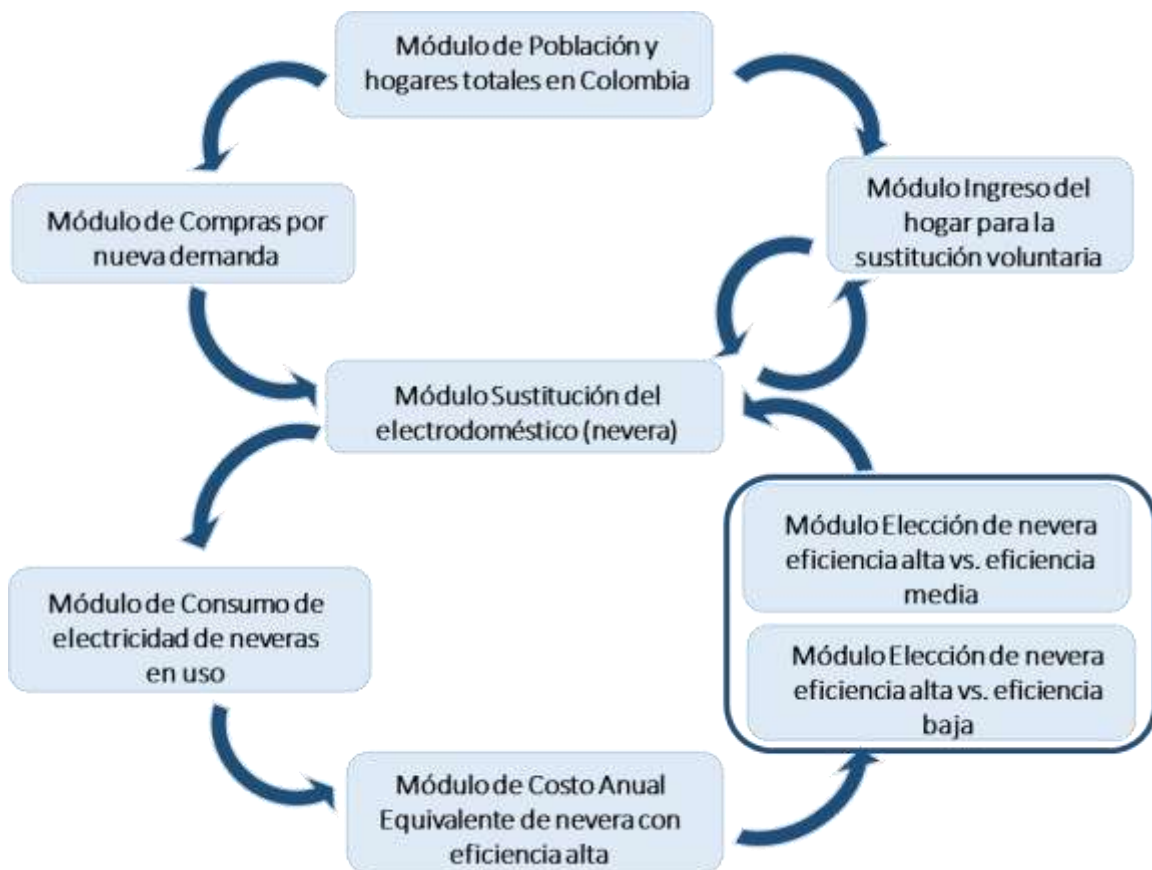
Módulo de Población y hogares totales en Colombia

Módulo de Compras por nueva demanda

Módulo Ingreso del hogar para la sustitución voluntaria

Módulo Sustitución del electrodoméstico (nevera)

Módulo de Consumo de electricidad de neveras en uso

Módulo Elección de nevera eficiencia alta vs. eficiencia media

Módulo Elección de nevera eficiencia alta vs. eficiencia baja

Módulo de Costo Anual Equivalente de nevera con eficiencia alta